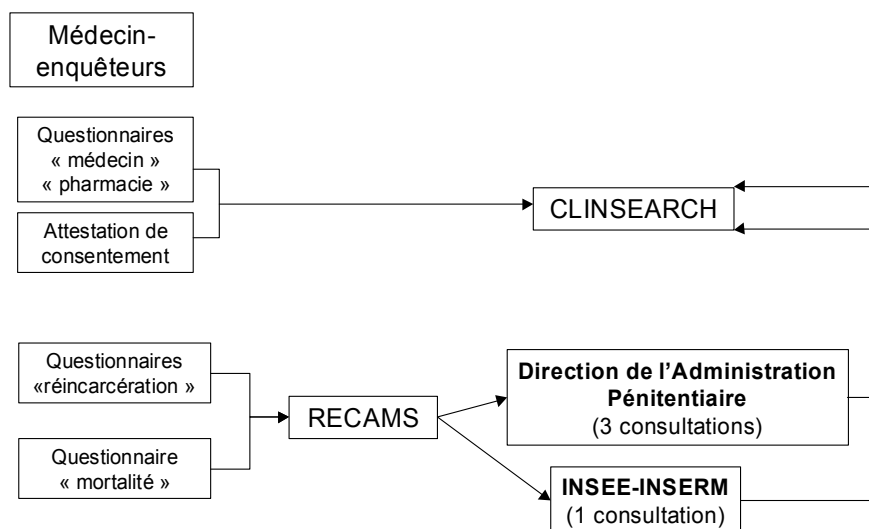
Médecin-enquêteurs

Questionnaires « médecin » « pharmacie »

Attestation de consentement

CLINSEARCH

Questionnaires «réincarcération »

Questionnaire « mortalité »

RECAMS

**Direction de l'Administration Pénitentiaire** (3 consultations)

**INSEE-INSERM** (1 consultation)